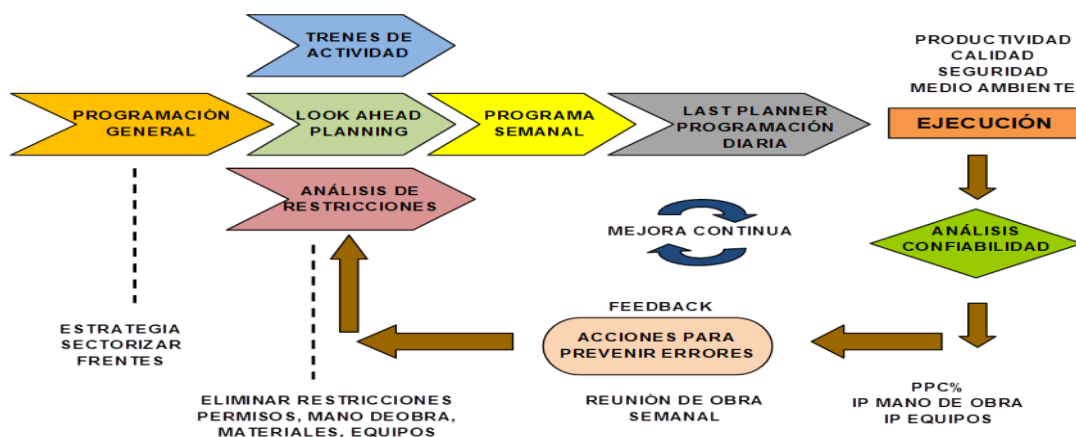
TRENES DE ACTIVIDAD

PRODUCTIVIDAD
CALIDAD
SEGURIDAD
MEDIO AMBIENTE

PROGRAMACIÓN GENERAL

LOOK AHEAD PLANNING

PROGRAMA SEMANAL

LAST PLANNER PROGRAMACIÓN DIARIA

EJECUCIÓN

ANÁLISIS DE RESTRICCIONES

MEJORA CONTINUA

ANÁLISIS CONFIABILIDAD

FEEDBACK

ESTRATEGIA
SECTORIZAR
FRENTES

ACCIONES PARA PREVENIR ERRORES

ELIMINAR RESTRICCIONES
PERMISOS, MANO DEOBRA,
MATERIALES, EQUIPOS

REUNIÓN DE OBRA
SEMANAL

PPC%
IP MANO DE OBRA
IP EQUIPOS